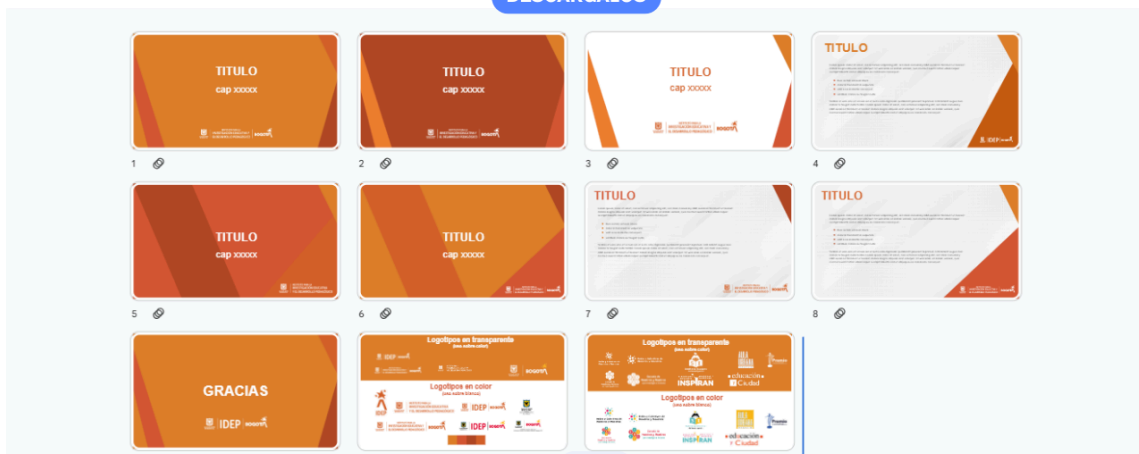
DESCÁRGALOS

TITULO
cap xxxxx

1

TITULO
cap xxxxx

2

TITULO
cap xxxxx

3

TITULO

4

TITULO
cap xxxxx

5

TITULO
cap xxxxx

6

TITULO

7

TITULO

8

GRACIAS
IDEP

Logotipos en transparente
IDEP
Logotipos en color
IDEP

Logotipos en transparente
INSPIRAN
educación Ciudad
Logotipos en color
INSPIRAN
educación Ciudad